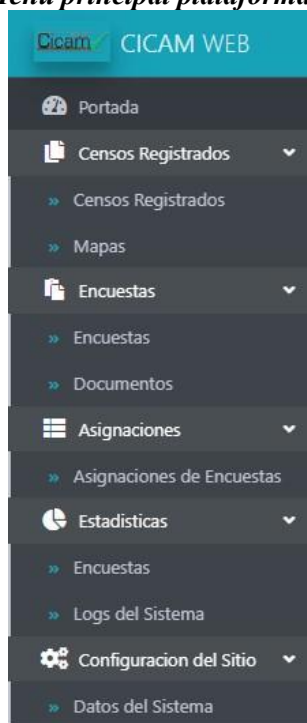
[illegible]enú principal plataform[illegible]

Cicam CICAM WEB

Portada

Censos Registrados

» Censos Registrados

» Mapas

Encuestas

» Encuestas

» Documentos

Asignaciones

» Asignaciones de Encuestas

Estadisticas

» Encuestas

» Logs del Sistema

Configuracion del Sitio

» Datos del Sistema